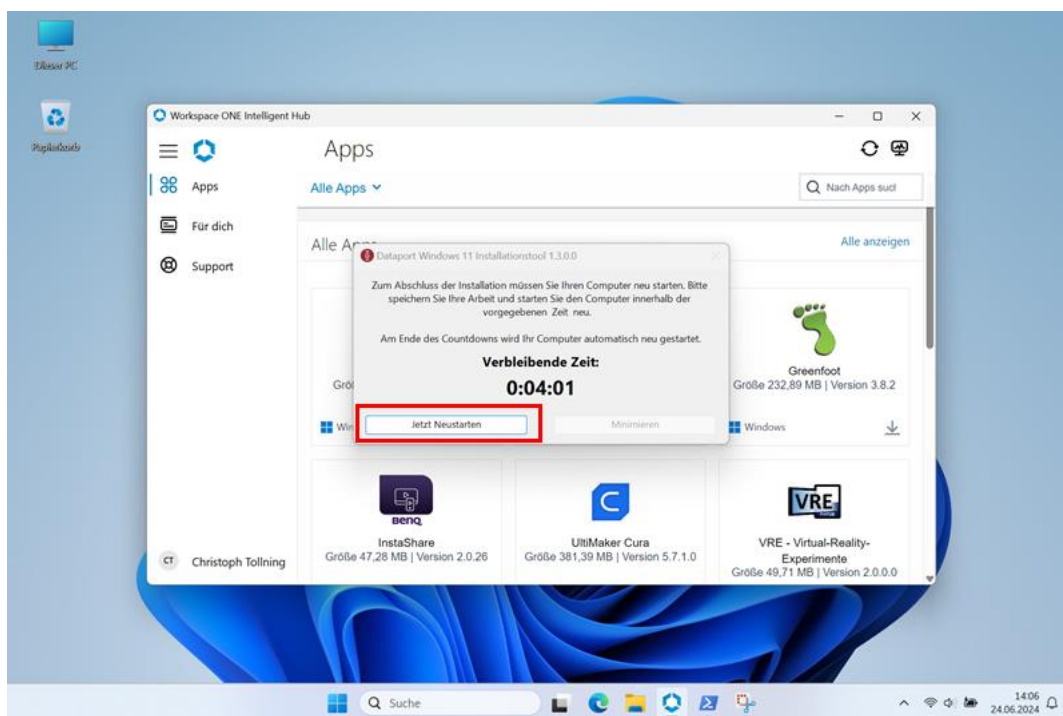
Dieser PC

Papierkorb

Workspace ONE Intelligent Hub

Apps

Apps

Für dich

Support

Alle Apps

Nach Apps such

Alle Ap

Alle anzeigen

Dataport Windows 11 Installationstool 1.3.0.0

Zum Abschluss der Installation müssen Sie Ihren Computer neu starten. Bitte speichern Sie Ihre Arbeit und starten Sie den Computer innerhalb der vorgegebenen Zeit neu.

Am Ende des Countdowns wird Ihr Computer automatisch neu gestartet.

Verbleibende Zeit:

0:04:01

Jetzt Neustarten

Minimieren

Grö

Win

Greenfoot
Größe 232,89 MB | Version 3.8.2

Windows

BenQ

InstaShare
Größe 47,28 MB | Version 2.0.26

UltiMaker Cura
Größe 381,39 MB | Version 5.7.1.0

VRE

VRE - Virtual-Reality-Experimente
Größe 49,71 MB | Version 2.0.0.0

CT Christoph Tollning

Suche

14:06
24.06.2024